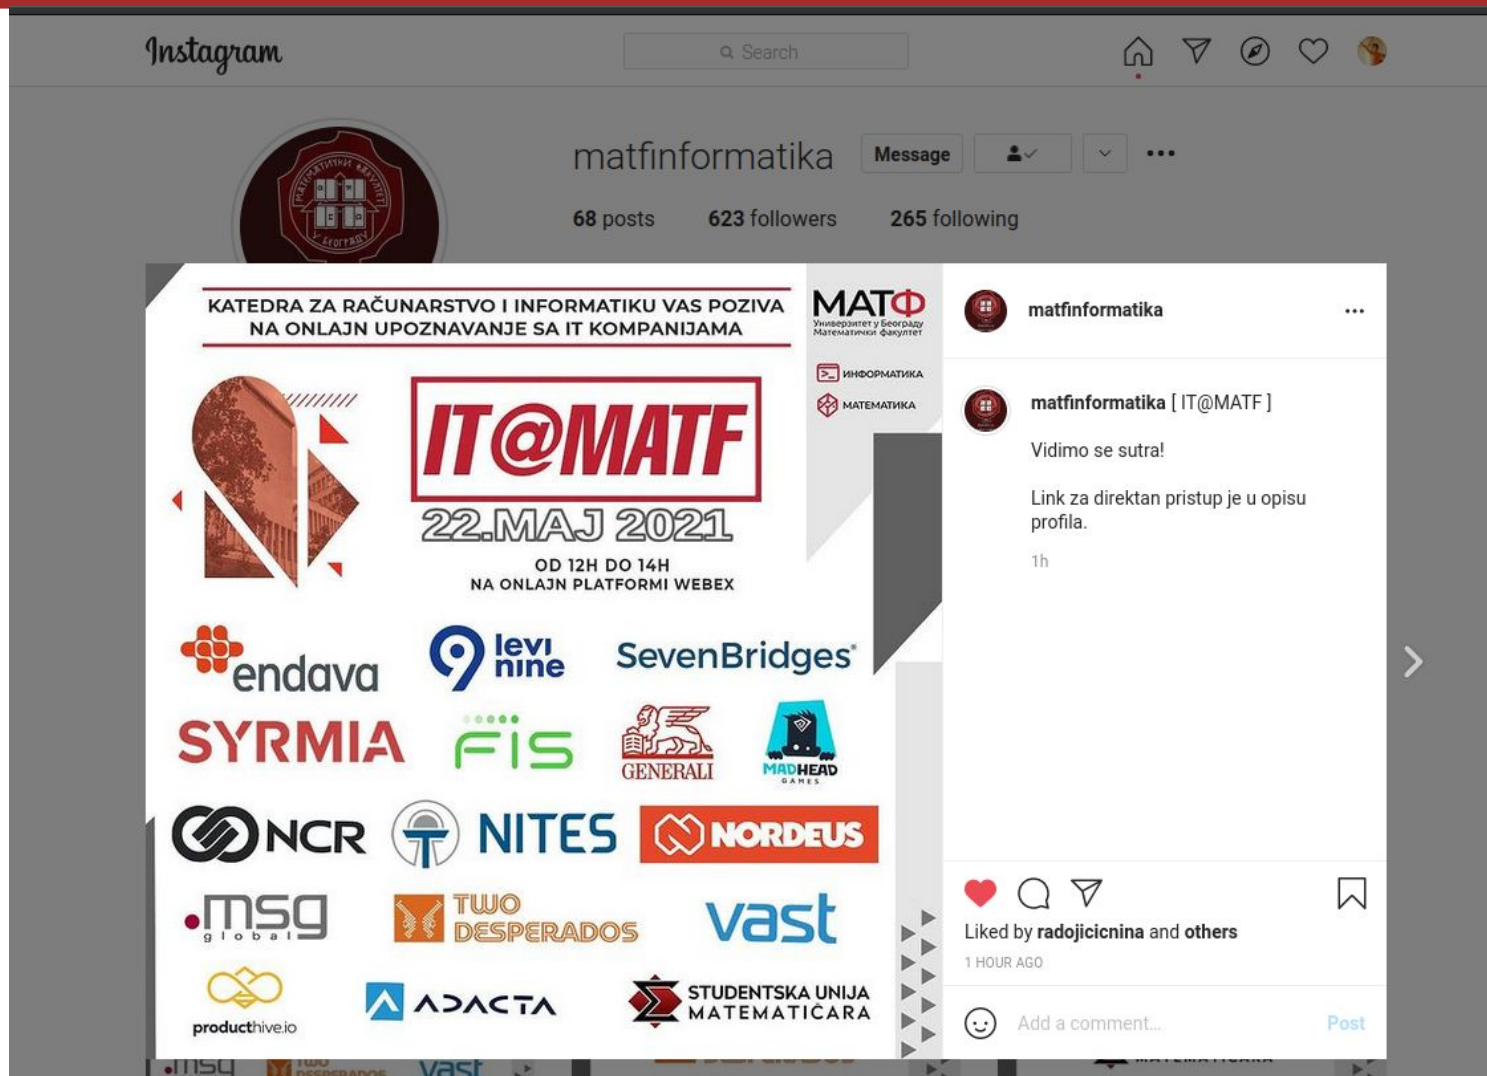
Instagram

Search

matfinformatika Message

68 posts 623 followers 265 following

KATEDRA ZA RAČUNARSTVO I INFORMATIKU VAS POZIVA NA ONLAJN UPOZNAVANJE SA IT KOMPANIJAMA

MATФ
Универзитет у Београду
Математички факултет

ИНФОРМАТИКА
МАТЕМАТИКА

IT@MATF
22.MAJ 2021
OD 12H DO 14H
NA ONLAJN PLATFORMI WEBEX

endava
levi nine
SevenBridges
SYRMIA
FIS
GENERALI
MADHEAD GAMES
NCR
NITES
NORDEUS
.msg global
TWO DESPERADOS
vast
producthive.io
ADACTA
STUDENTSKA UNIJA MATEMATIČARA

matfinformatika

matfinformatika [ IT@MATF ]

Vidimo se sutra!

Link za direktan pristup je u opisu profila.

1h

Liked by radojicicnina and others

1 HOUR AGO

Add a comment...

Post